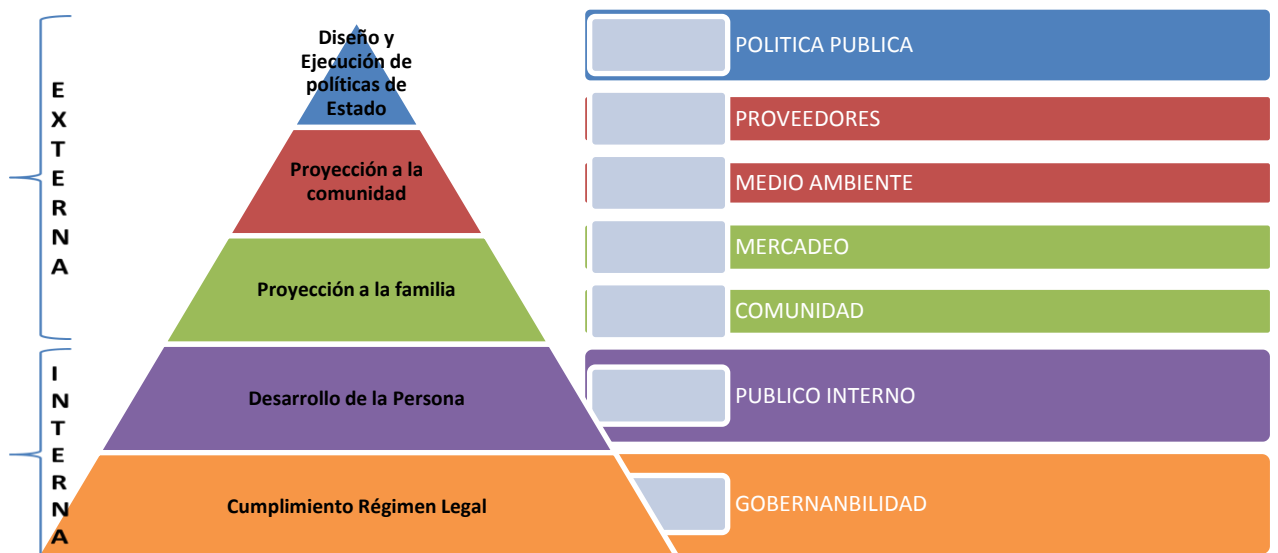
E
X
T
E
R
N
A

I
N
T
E
R
N
A

Diseño y Ejecución de políticas de Estado

Proyección a la comunidad

Proyección a la familia

Desarrollo de la Persona

Cumplimiento Régimen Legal

POLITICA PUBLICA

PROVEEDORES

MEDIO AMBIENTE

MERCADEO

COMUNIDAD

PUBLICO INTERNO

GOBERNANBILIDAD